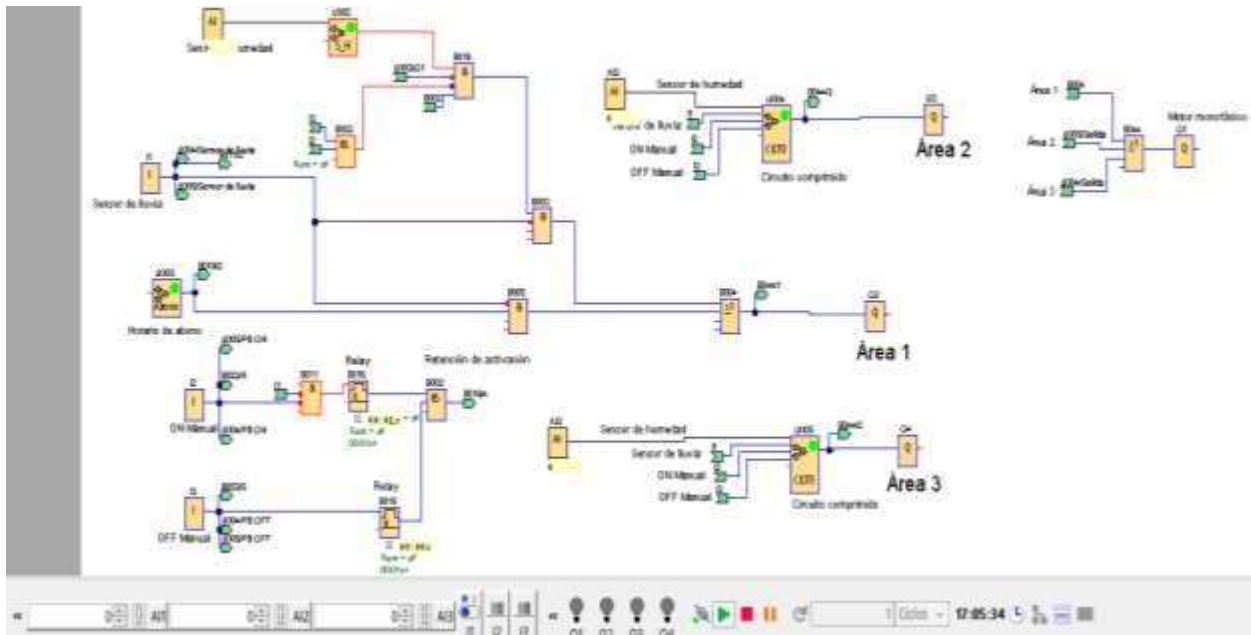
Sens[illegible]umedad

Sensor de humedad
Sensor de lluvia
ON Manual
OFF Manual
Circuito comprimido
Área 2

Área 1
Área 2
Área 3
Motor monofásico

Sensor de lluvia

Horario de abono

Área 1

Relay
Retención de activación
ON Manual

Sensor de humedad
Sensor de lluvia
ON Manual
OFF Manual
Circuito comprimido
Área 3

Relay
OFF Manual

AI1
AI2
AI3
Q1 Q2 Q3 Q4
Ciclos
17:05:34